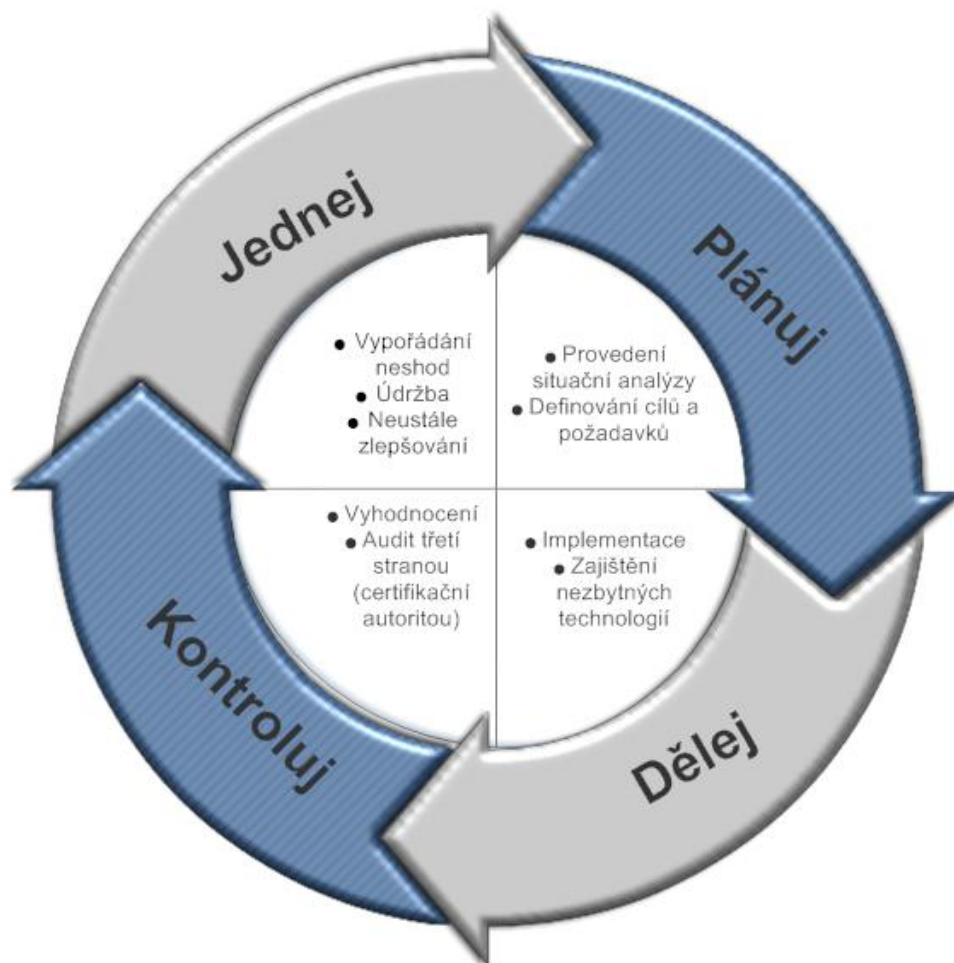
Plánuj

Provedení situační analýzy
Definování cílů a požadavků

Dělej

Implementace
Zajištění nezbytných technologií

Kontroluj

Vyhodnocení
Audit třetí stranou (certifikační autoritou)

Jednej

Vypořádání neshod
Údržba
Neustále zlepšování